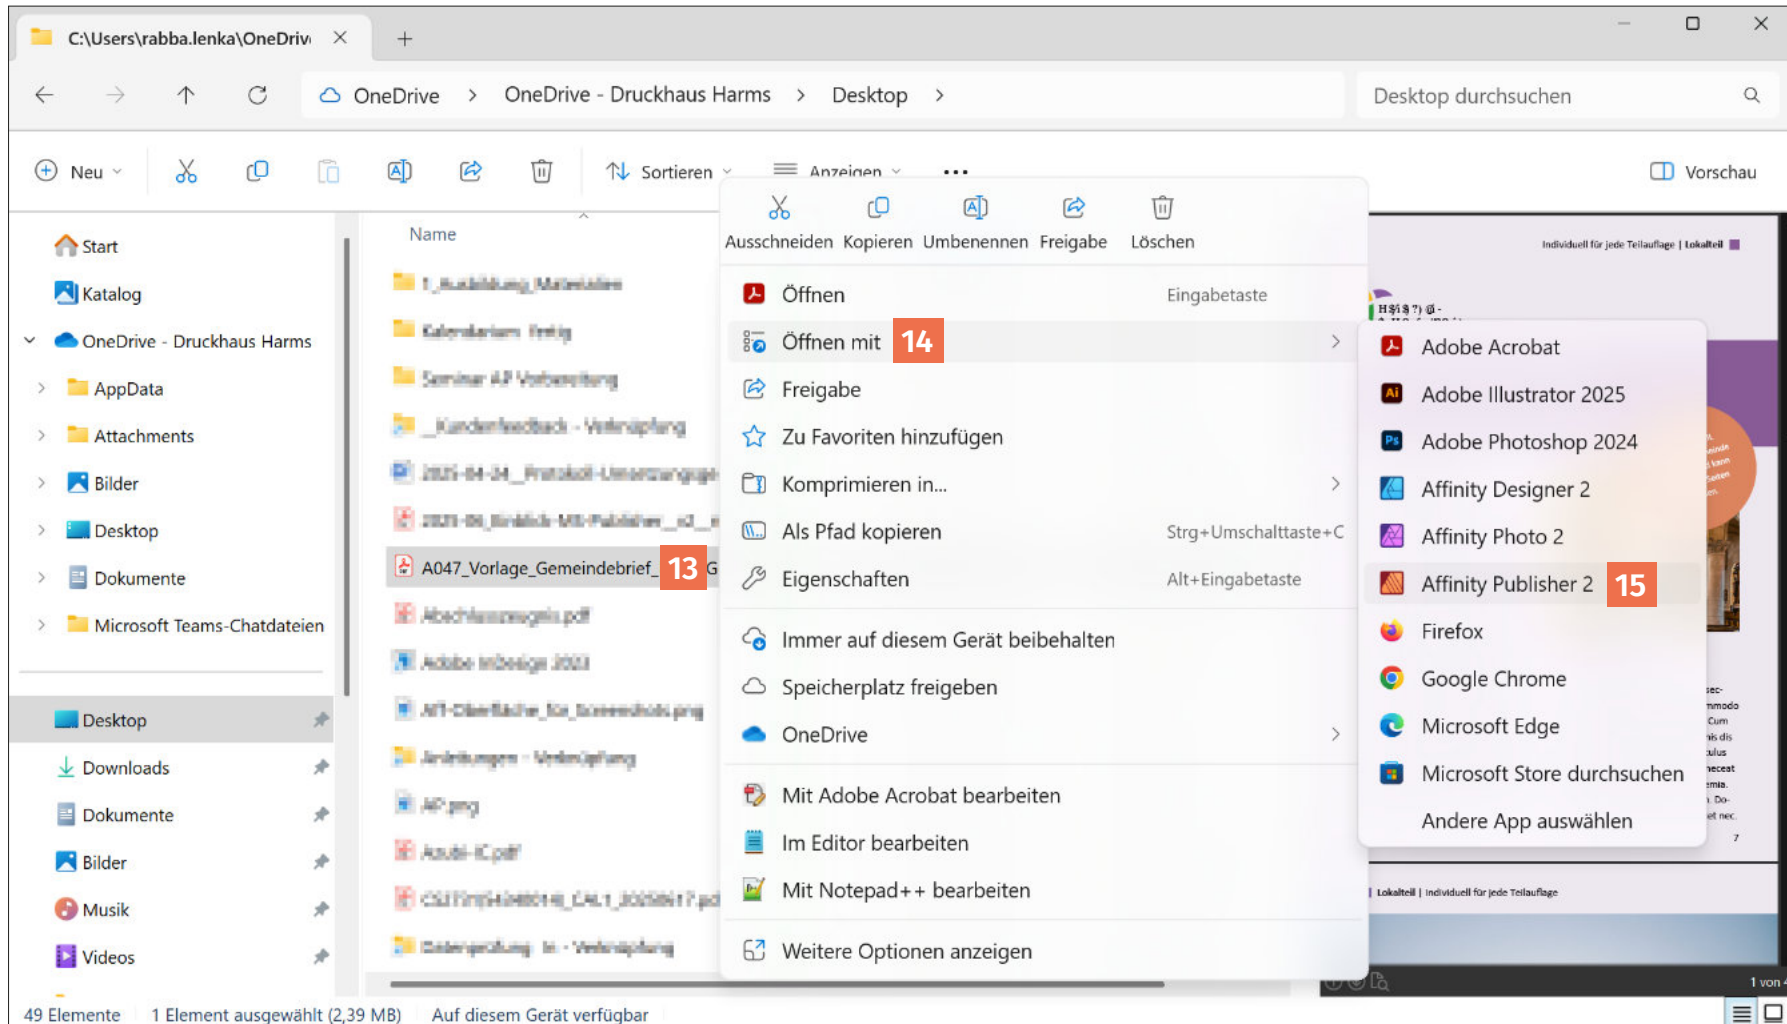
C:\Users\rabba.lenka\OneDriv ×  +

OneDrive > OneDrive - Druckhaus Harms > Desktop >

Desktop durchsuchen

Neu  Sortieren  Anzeigen  ...  Vorschau

Start
Katalog
OneDrive - Druckhaus Harms
AppData
Attachments
Bilder
Desktop
Dokumente
Microsoft Teams-Chatdateien

Desktop
Downloads
Dokumente
Bilder
Musik
Videos

Name

A047_Vorlage_Gemeindebrief_ 13 G

Ausschneiden  Kopieren  Umbenennen  Freigabe  Löschen

Öffnen  Eingabetaste
Öffnen mit 14
Freigabe
Zu Favoriten hinzufügen
Komprimieren in...
Als Pfad kopieren  Strg+Umschalttaste+C
Eigenschaften  Alt+Eingabetaste
Immer auf diesem Gerät beibehalten
Speicherplatz freigeben
OneDrive
Mit Adobe Acrobat bearbeiten
Im Editor bearbeiten
Mit Notepad++ bearbeiten
Weitere Optionen anzeigen

Adobe Acrobat
Adobe Illustrator 2025
Adobe Photoshop 2024
Affinity Designer 2
Affinity Photo 2
Affinity Publisher 2 15
Firefox
Google Chrome
Microsoft Edge
Microsoft Store durchsuchen
Andere App auswählen

Individuell für jede Teilauflage | Lokalteil

Lokalteil | Individuell für jede Teilauflage

1 von

49 Elemente  1 Element ausgewählt (2,39 MB)  Auf diesem Gerät verfügbar